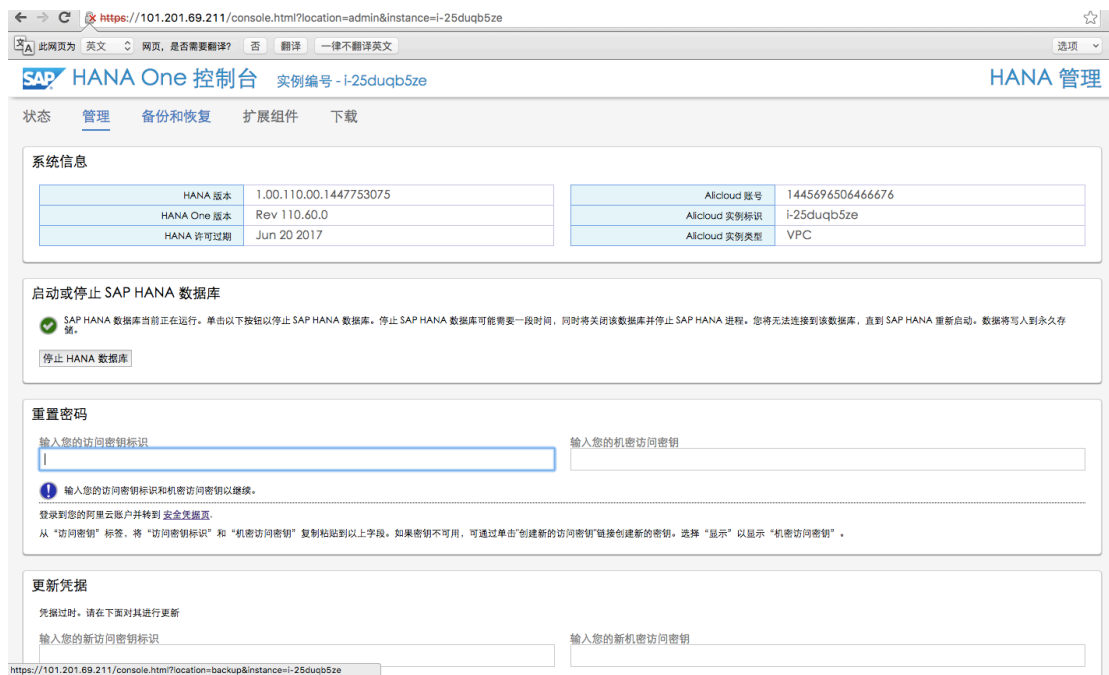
https://101.201.69.211/console.html?location=admin&instance=i-25duqb5ze

此网页为 英文 网页，是否需要翻译？ 否 翻译 一律不翻译英文 选项

SAP HANA One 控制台 实例编号 - i-25duqb5ze HANA 管理

状态 管理 备份和恢复 扩展组件 下载

系统信息

| HANA 版本 | 1.00.110.00.1447753075 |
|---|---|
| HANA One 版本 | Rev 110.60.0 |
| HANA 许可过期 | Jun 20 2017 |

| Alicloud 账号 | 1445696506466676 |
|---|---|
| Alicloud 实例标识 | i-25duqb5ze |
| Alicloud 实例类型 | VPC |

启动或停止 SAP HANA 数据库

SAP HANA 数据库当前正在运行。单击以下按钮以停止 SAP HANA 数据库。停止 SAP HANA 数据库可能需要一段时间，同时将关闭该数据库并停止 SAP HANA 进程。您将无法连接到该数据库，直到 SAP HANA 重新启动。数据将写入到永久存储。

停止 HANA 数据库

重置密码

输入您的访问密钥标识

输入您的机密访问密钥

输入您的访问密钥标识和机密访问密钥以继续。

登录到您的阿里云账户并转到 安全凭据页。

从"访问密钥"标签，将"访问密钥标识"和"机密访问密钥"复制粘贴到以上字段。如果密钥不可用，可通过单击"创建新的访问密钥"链接创建新的密钥。选择"显示"以显示"机密访问密钥"。

更新凭据

凭据过时。请在下面对其进行更新

输入您的新访问密钥标识

输入您的新机密访问密钥

https://101.201.69.211/console.html?location=backup&instance=i-25duqb5ze